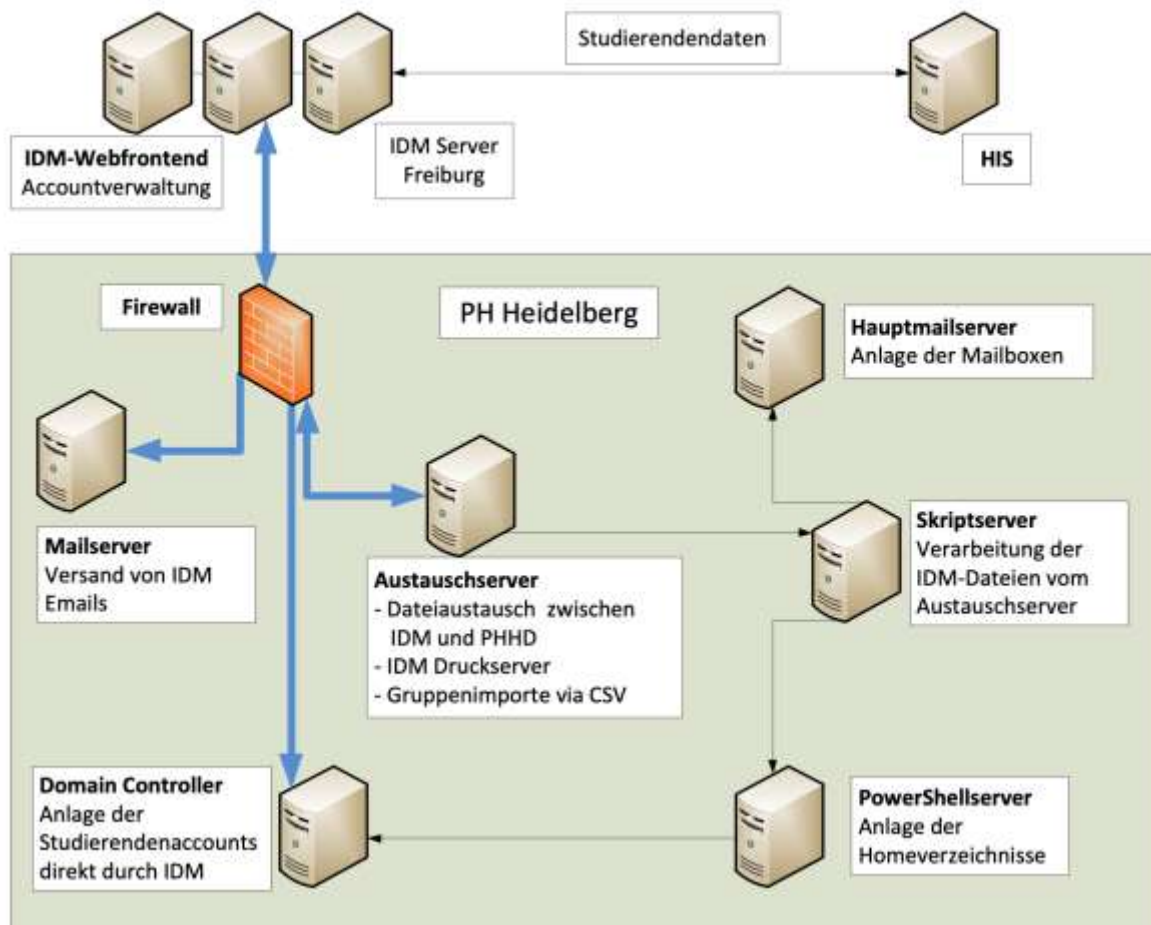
Studierendendaten

IDM-Webfrontend
Accountverwaltung

IDM Server
Freiburg

HIS

Firewall

PH Heidelberg

Hauptmailserver
Anlage der Mailboxen

Mailserver
Versand von IDM Emails

Austauschserver
- Dateiaustausch zwischen IDM und PHHD
- IDM Druckserver
- Gruppenimporte via CSV

Skriptserver
Verarbeitung der IDM-Dateien vom Austauschserver

Domain Controller
Anlage der Studierendenaccounts direkt durch IDM

PowerShellserver
Anlage der Homeverzeichnisse